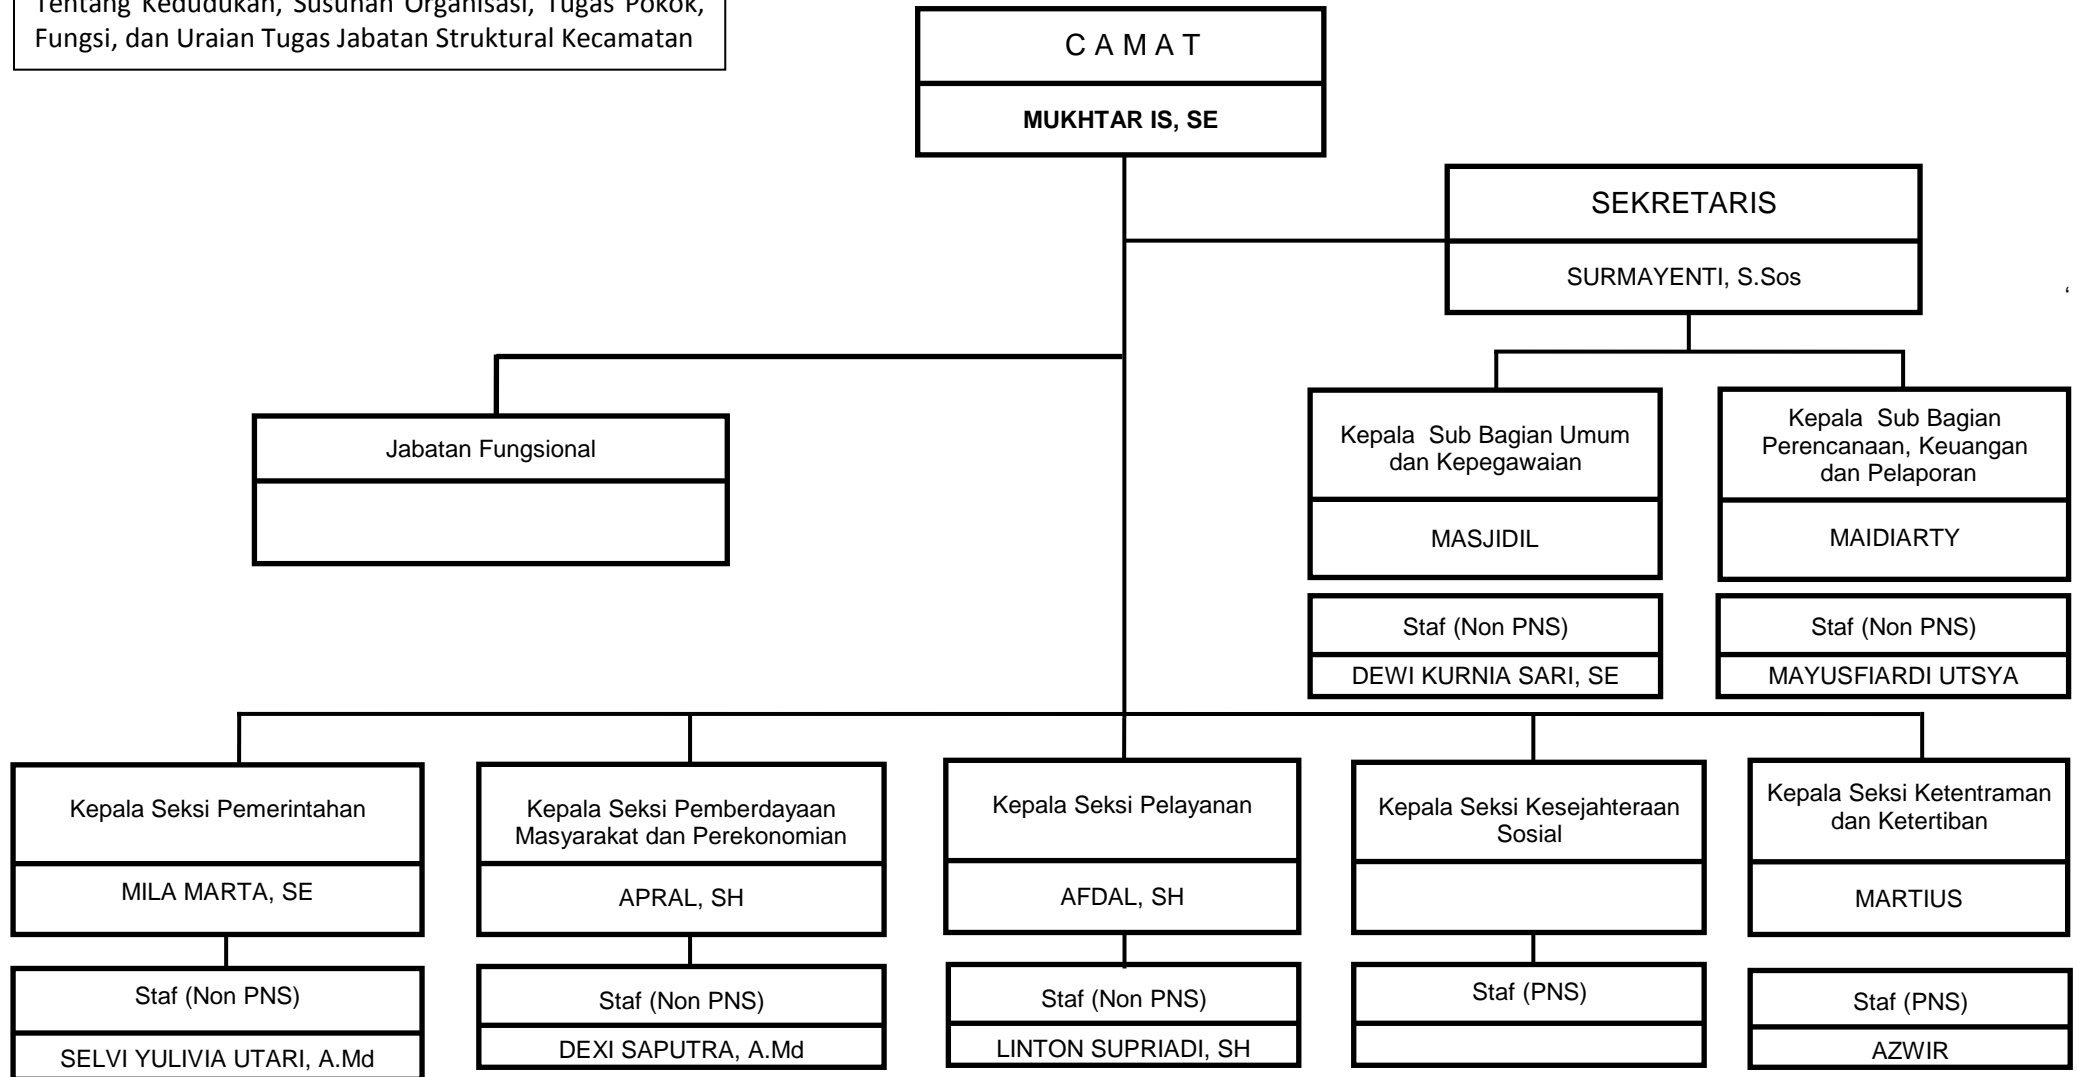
Tentang Kedudukan, Susunan Organisasi, Tugas Pokok, Fungsi, dan Uraian Tugas Jabatan Struktural Kecamatan

C A M A T

MUKHTAR IS, SE

SEKRETARIS

SURMAYENTI, S.Sos

Jabatan Fungsional

Kepala Sub Bagian Umum dan Kepegawaian

MASJIDIL

Staf (Non PNS)

DEWI KURNIA SARI, SE

Kepala Sub Bagian Perencanaan, Keuangan dan Pelaporan

MAIDIARTY

Staf (Non PNS)

MAYUSFIARDI UTSYA

Kepala Seksi Pemerintahan

MILA MARTA, SE

Staf (Non PNS)

SELVI YULIVIA UTARI, A.Md

Kepala Seksi Pemberdayaan Masyarakat dan Perekonomian

APRAL, SH

Staf (Non PNS)

DEXI SAPUTRA, A.Md

Kepala Seksi Pelayanan

AFDAL, SH

Staf (Non PNS)

LINTON SUPRIADI, SH

Kepala Seksi Kesejahteraan Sosial

Staf (PNS)

Kepala Seksi Ketentraman dan Ketertiban

MARTIUS

Staf (PNS)

AZWIR